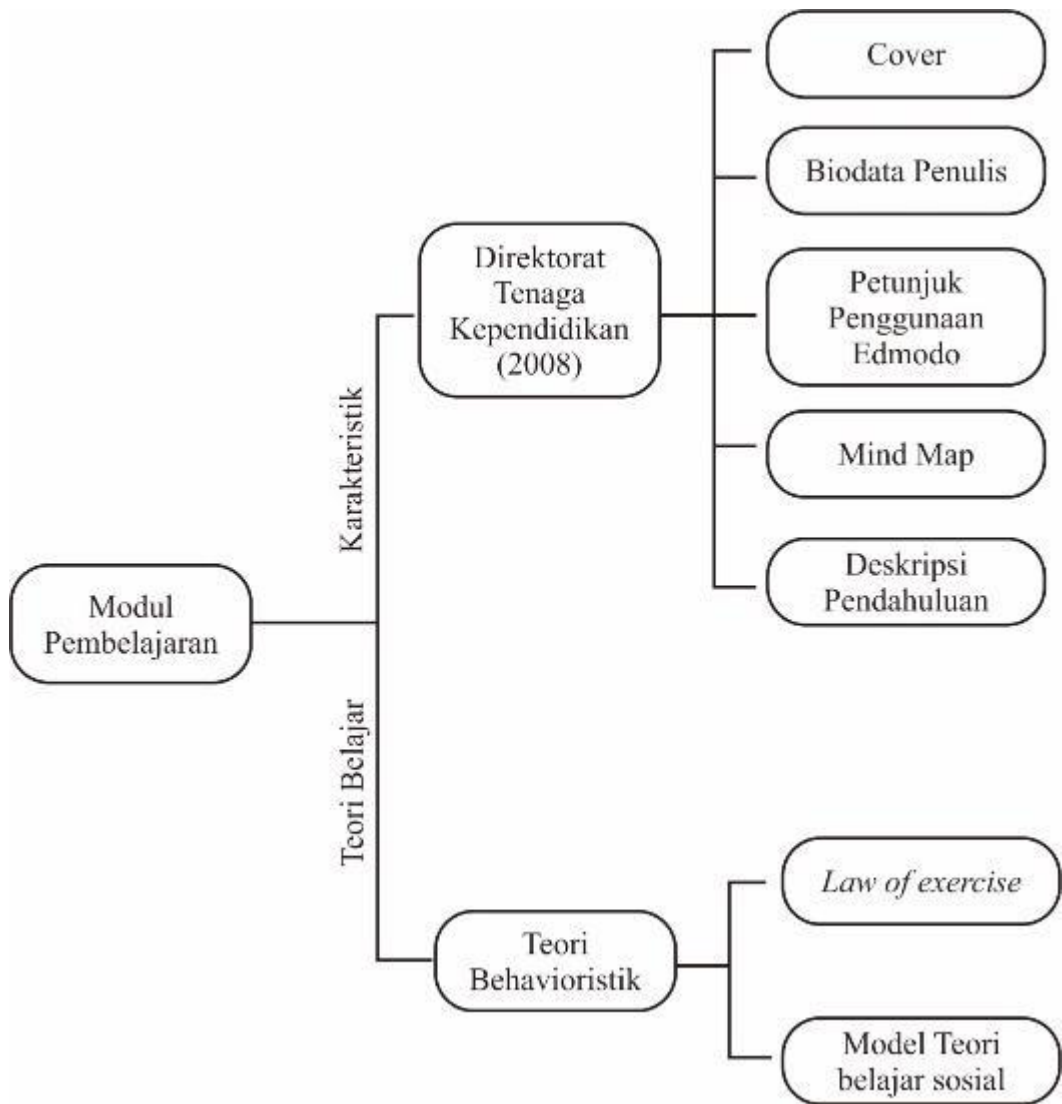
Modul Pembelajaran

Karakteristik

Direktorat Tenaga Kependidikan (2008)

Cover

Biodata Penulis

Petunjuk Penggunaan Edmodo

Mind Map

Deskripsi Pendahuluan

Teori Belajar

Teori Behavioristik

*Law of exercise*

Model Teori belajar sosial